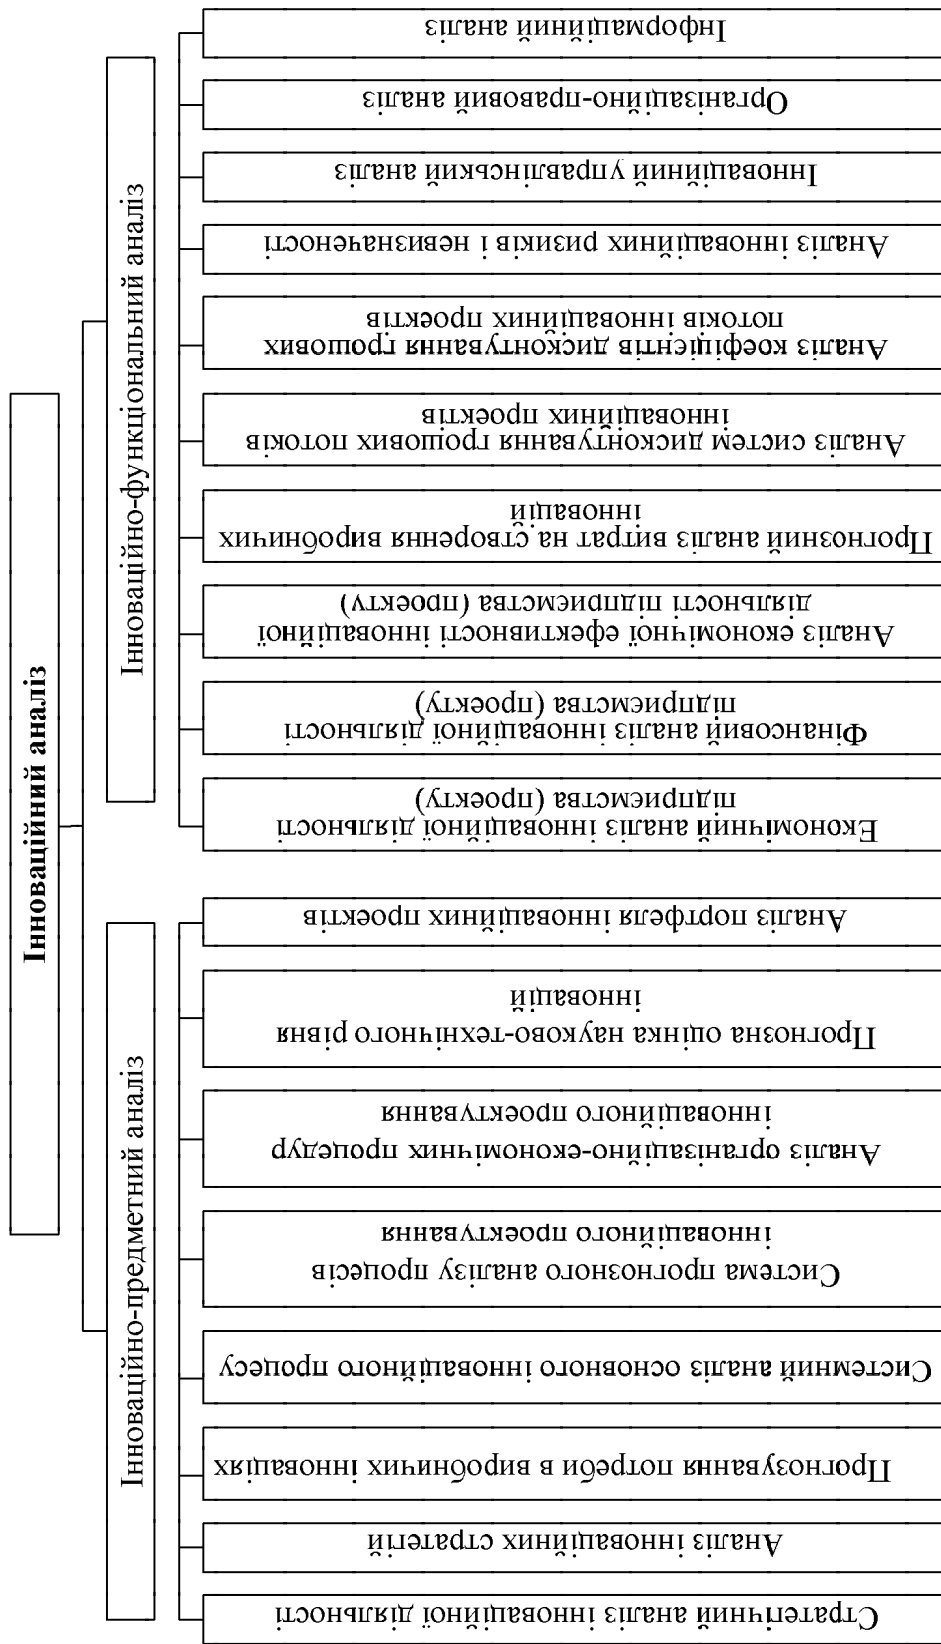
Інноваційний аналіз

Інноваційно-функціональний аналіз

Інформаційний аналіз

Організаційно-правовий аналіз

Інноваційний управлінський аналіз

Аналіз інноваційних ризиків і невизначеності

Аналіз коефіцієнтів дисконтування грошових потоків інноваційних проектів

Аналіз систем дисконтування грошових потоків інноваційних проектів

Прогнозний аналіз витрат на створення виробничих інновацій

Аналіз економічної ефективності інноваційної діяльності підприємства (проекту)

Фінансовий аналіз інноваційної діяльності підприємства (проекту)

Економічний аналіз інноваційної діяльності підприємства (проекту)

Інноваційно-предметний аналіз

Аналіз портфеля інноваційних проектів

Прогнозна оцінка науково-технічного рівня інновацій

Аналіз організаційно-економічних процедур інноваційного проектування

Система прогнозного аналізу процесів інноваційного проектування

Системний аналіз основного інноваційного процесу

Прогнозування потреби в виробничих інноваціях

Аналіз інноваційних стратегій

Стратегічний аналіз інноваційної діяльності